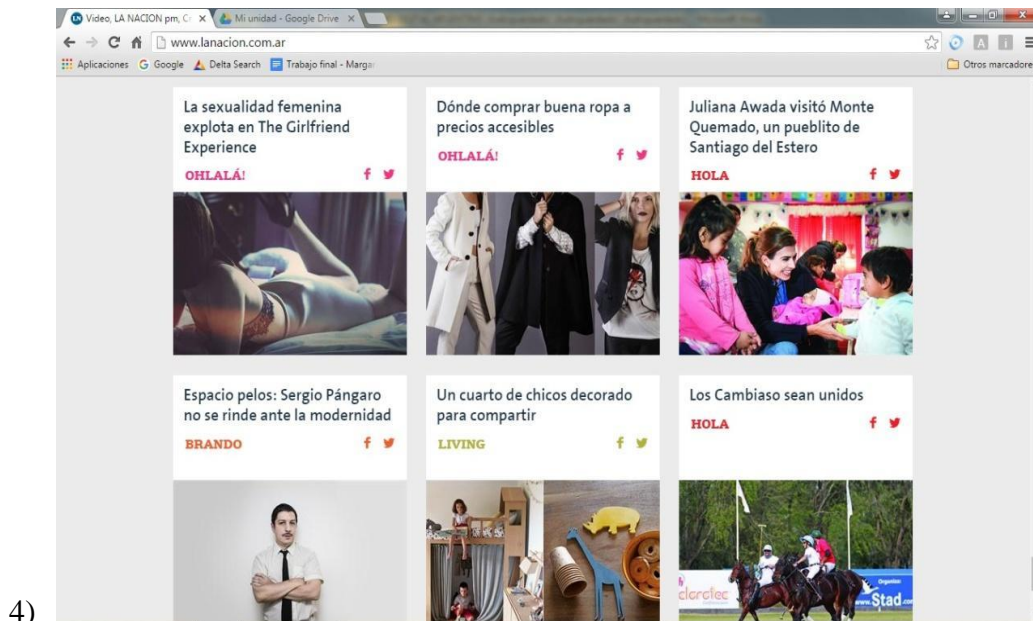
Video, LA NACION pm, C ×
Mi unidad - Google Drive ×

www.lanacion.com.ar

Aplicaciones
Google
Delta Search
Trabajo final - Marga
Otros marcadores

La sexualidad femenina explota en The Girlfriend Experience
OHLALÁ!

Dónde comprar buena ropa a precios accesibles
OHLALÁ!

Juliana Awada visitó Monte Quemado, un pueblito de Santiago del Estero
HOLA

Espacio pelos: Sergio Píngaro no se rinde ante la modernidad
BRANDO

Un cuarto de chicos decorado para compartir
LIVING

Los Cambiaso sean unidos
HOLA

claroec
Stad

4)